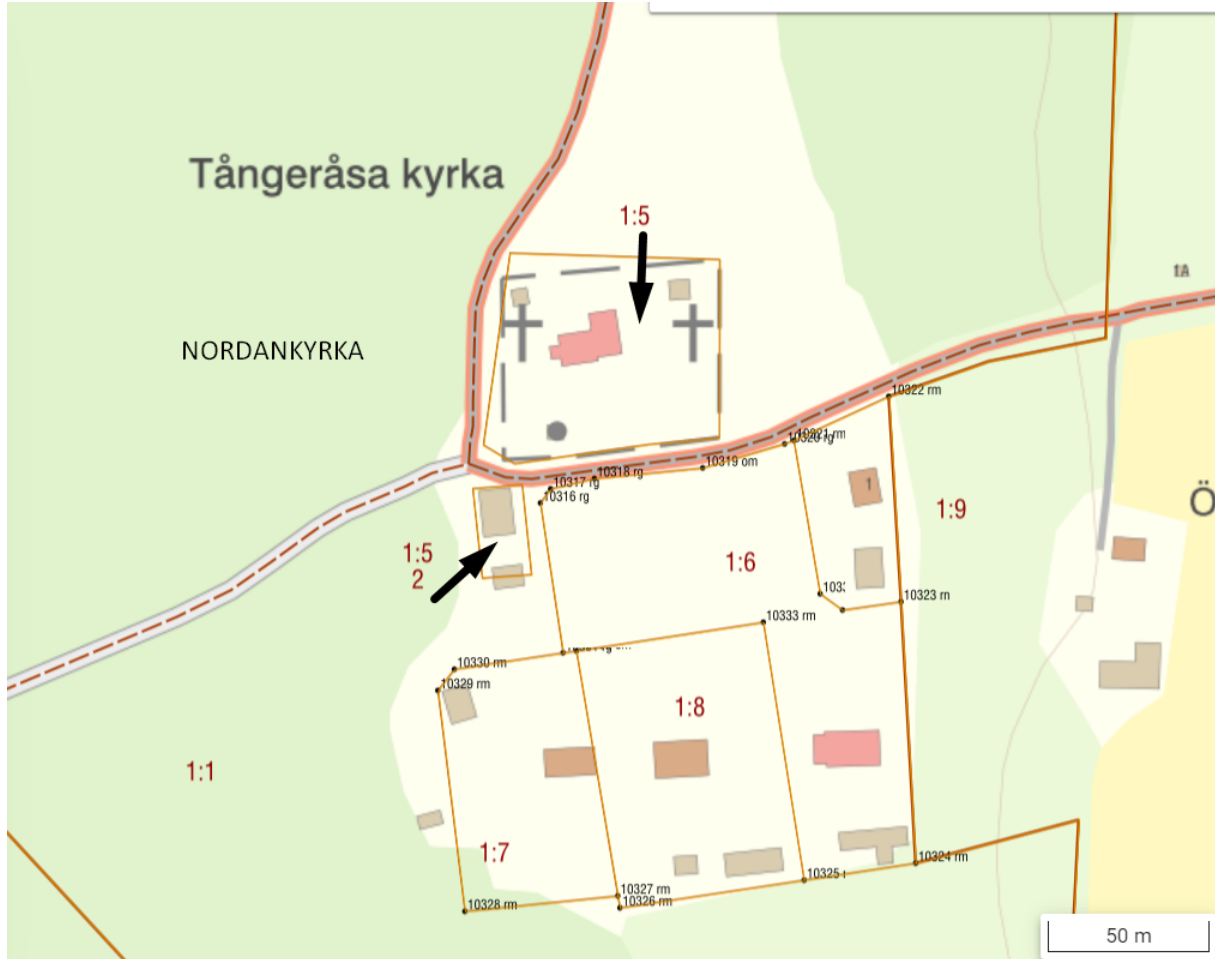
Tångeråsa kyrka

1:5

tA

NORDANKYRKA

10322 rm

10321 rm
10320 rg

10318 rg
10319 om

10317 rg
10316 rg

1:9

Ö

1:5
2

1:6

1

103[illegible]

10323 rm

10333 rm

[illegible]

10330 rm

10329 rm

1:8

1:1

1:7

10327 rm
10326 rm

10325 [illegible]

10324 rm

10328 rm

50 m